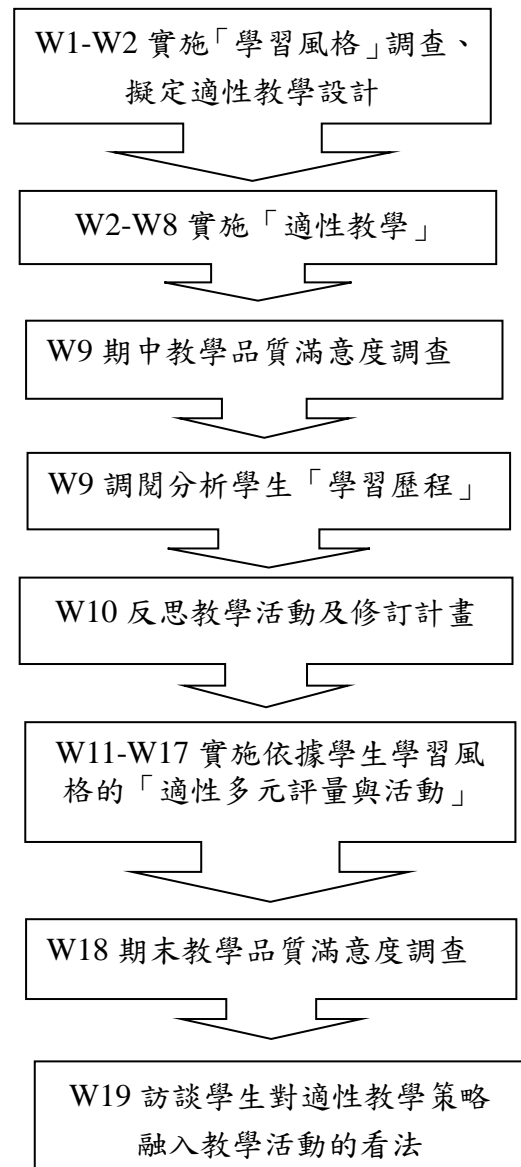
W1-W2 實施「學習風格」調查、擬定適性教學設計

W2-W8 實施「適性教學」

W9 期中教學品質滿意度調查

W9 調閱分析學生「學習歷程」

W10 反思教學活動及修訂計畫

W11-W17 實施依據學生學習風格的「適性多元評量與活動」

W18 期末教學品質滿意度調查

W19 訪談學生對適性教學策略融入教學活動的看法